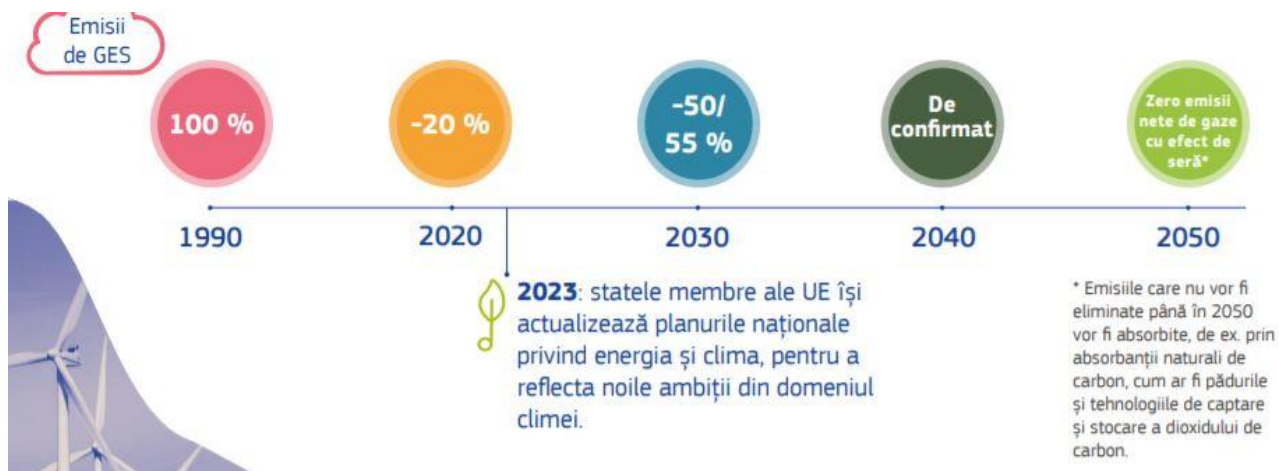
Emisii de GES

100 %

-20 %

-50/ 55 %

De confirmat

Zero emisii nete de gaze cu efect de seră*

1990

2020

2030

2040

2050

**2023**: statele membre ale UE își actualizează planurile naționale privind energia și clima, pentru a reflecta noile ambiții din domeniul climei.

* Emisiile care nu vor fi eliminate până în 2050 vor fi absorbite, de ex. prin absorbanții naturali de carbon, cum ar fi pădurile și tehnologiile de captare și stocare a dioxidului de carbon.